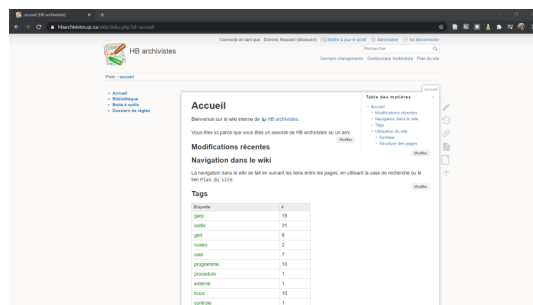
accueil [HB archivistes]

hbarchivistes.qc.ca/wiki/doku.php?id=accueil

HB archivistes

Connecté en tant que : Dominic Boisvert (dboisvert) Mettre à jour le profil Administrer Se déconnecter

Rechercher

Derniers changements Gestionnaire Multimédia Plan du site

Trace: • accueil

- Accueil
- Bibliothèque
- Boîte à outils
- Dossier de règles

accueil

Accueil

Bienvenue sur le wiki interne de HB archivistes.

Vous êtes ici parce que vous êtes un associé de HB archivistes ou un ami.

Modifications récentes

Navigation dans le wiki

La navigation dans le wiki se fait en suivant les liens entre les pages, en utilisant la case de recherche ou le lien Plan du site.

Tags

| Étiquette | # |
|---|---|
| gatp | 19 |
| outils | 31 |
| ged | 6 |
| nuxeo | 2 |
| calo | 7 |
| programme | 10 |
| procédure | 1 |
| externe | 1 |
| trucs | 10 |
| controle | 1 |

Table des matières
- Accueil
- Modifications récentes
- Navigation dans le wiki
- Tags
- Utilisation du wiki
- Syntaxe
- Structure des pages